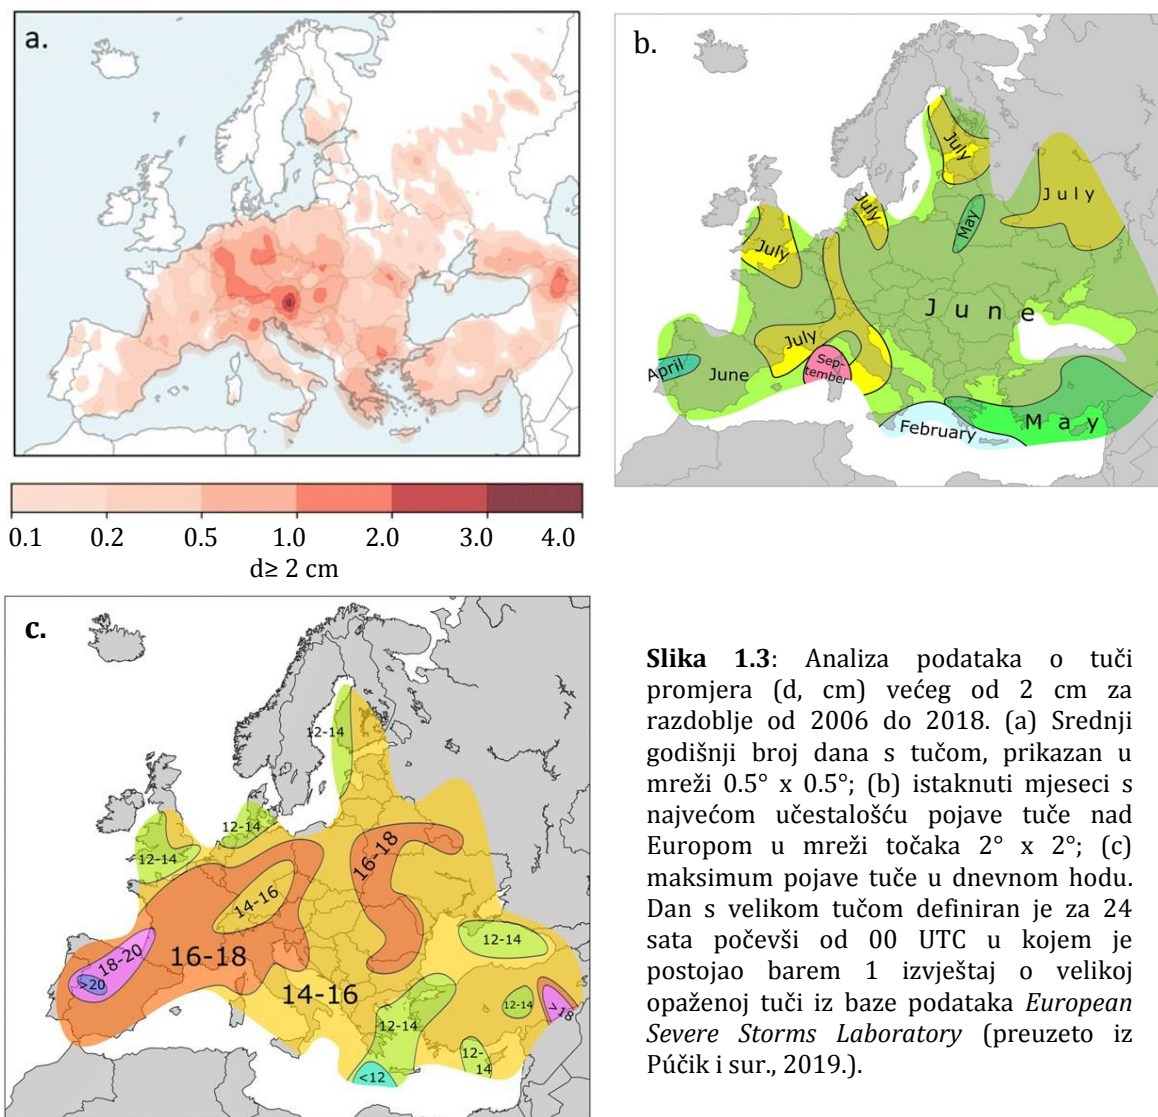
a.

0.1 0.2 0.5 1.0 2.0 3.0 4.0
d≥ 2 cm

b.

July
July
July
May
July
July
June
July
April
June
Sep-tember
February
May

c.

12-14
12-14
12-14
16-18
14-16
16-18
18-20
>20
14-16
12-14
12-14
12-14
>18
12-14
<12

**Slika 1.3**: Analiza podataka o tuči promjera (d, cm) većeg od 2 cm za razdoblje od 2006 do 2018. (a) Srednji godišnji broj dana s tučom, prikazan u mreži 0.5° x 0.5°; (b) istaknuti mjeseci s najvećom učestalošću pojave tuče nad Europom u mreži točaka 2° x 2°; (c) maksimum pojave tuče u dnevnom hodu. Dan s velikom tučom definiran je za 24 sata počevši od 00 UTC u kojem je postojao barem 1 izvještaj o velikoj opaženoj tuči iz baze podataka *European Severe Storms Laboratory* (preuzeto iz Púčik i sur., 2019.).